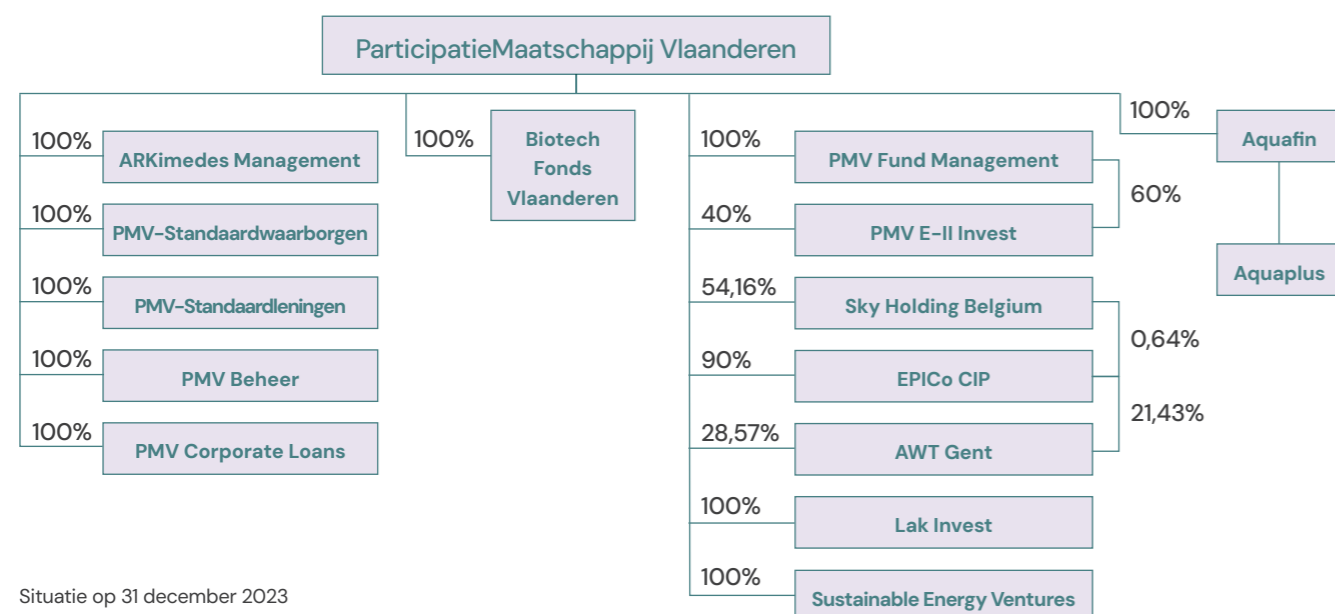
ParticipatieMaatschappij Vlaanderen

100% ARKimedes Management

100% PMV-Standaardwaarborgen

100% PMV-Standaardleningen

100% PMV Beheer

100% PMV Corporate Loans

100% Biotech Fonds Vlaanderen

100% PMV Fund Management

40% PMV E-II Invest

60%

54,16% Sky Holding Belgium

90% EPICo CIP

28,57% AWT Gent

0,64%

21,43%

100% Lak Invest

100% Sustainable Energy Ventures

100% Aquafin

Aquaplus

Situatie op 31 december 2023